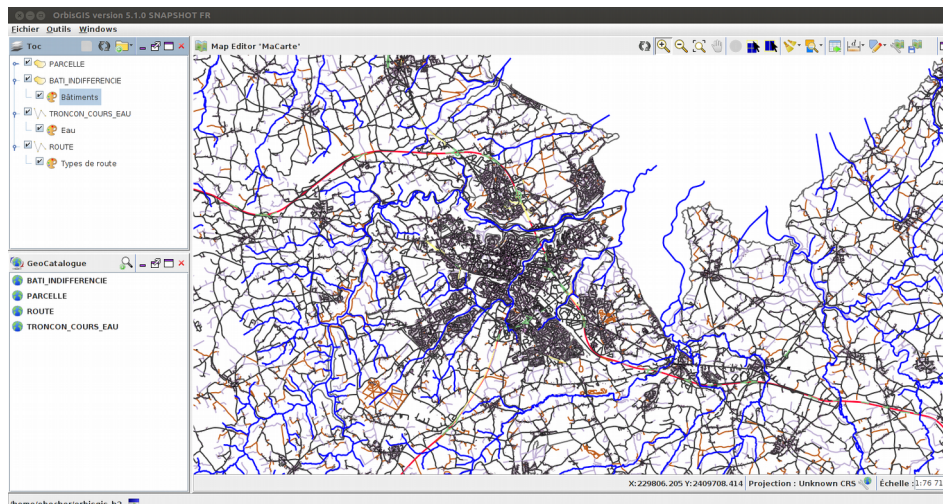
OrbisGIS version 5.1.0 SNAPSHOT FR

Fichier Outils Windows

Toc

PARCELLE

BATI_INDIFFERENCIE

Bâtiments

TRONCON_COURS_EAU

Eau

ROUTE

Types de route

GeoCatalogue

BATI_INDIFFERENCIE

PARCELLE

ROUTE

TRONCON_COURS_EAU

Map Editor 'MaCarte'

X:229806.205 Y:2409708.414 Projection : Unknown CRS Échelle 1:76 71

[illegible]